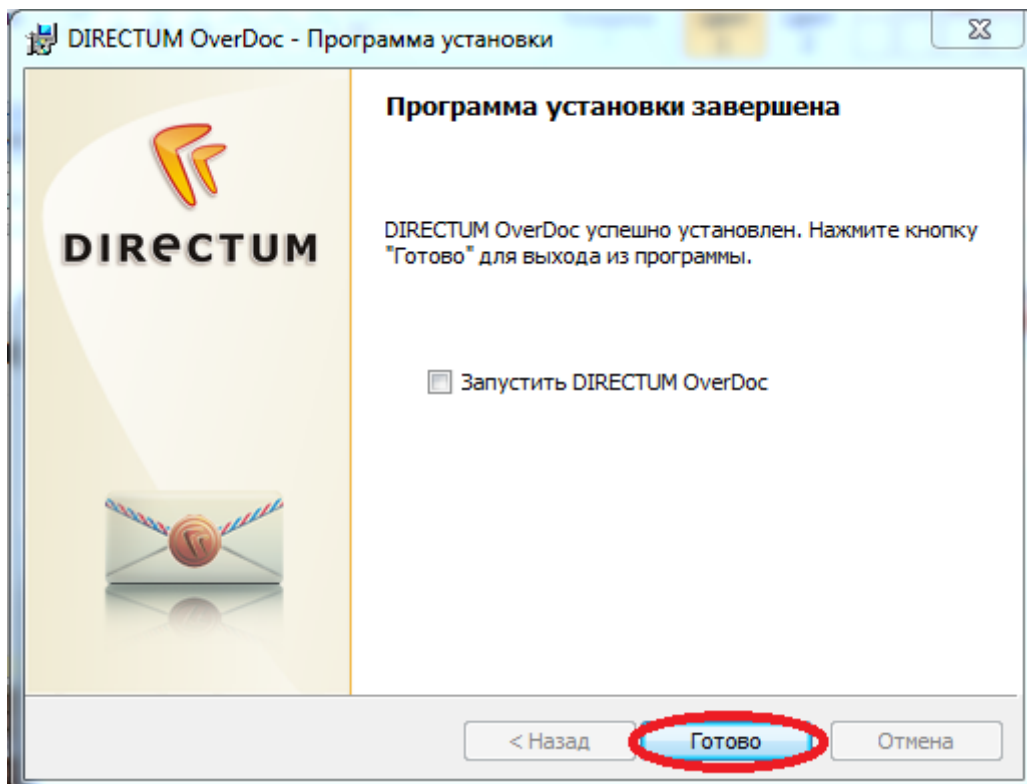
DIRECTUM OverDoc - Программа установки

DIRECTUM

Программа установки завершена

DIRECTUM OverDoc успешно установлен. Нажмите кнопку "Готово" для выхода из программы.

Запустить DIRECTUM OverDoc

< Назад

Готово

Отмена